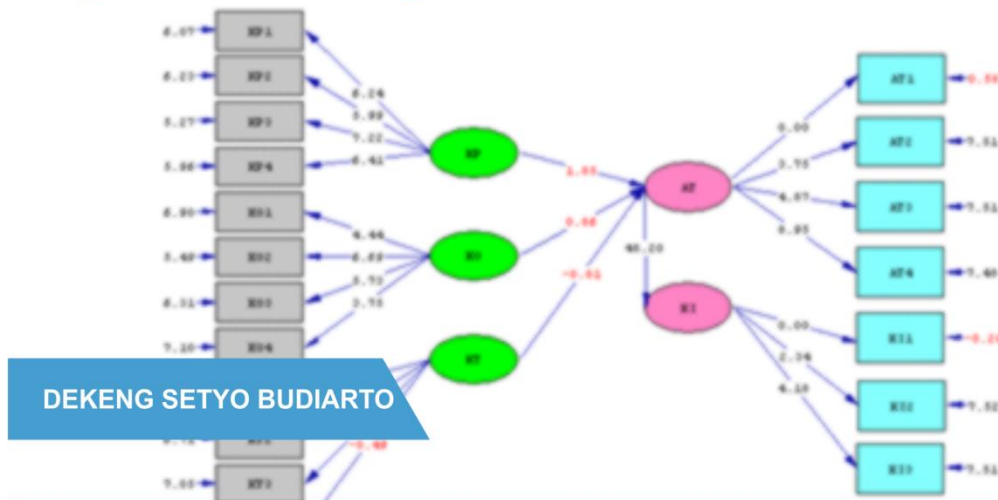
6.07 KP1
6.23 KP2
5.27 KP3
5.86 KP4
6.90 KO1
5.40 KO2
6.31 KO3
7.10 KO4
6.24
5.99
7.22
6.61
KP
4.46
6.83
5.72
3.73
KO
KT
1.55
0.56
-0.61
AT
40.20
KI
0.00
3.76
4.07
6.95
AT1 -0.5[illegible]
AT2 7.51
AT3 7.51
AT4 7.40
0.00
2.36
4.10
KI1 -0.2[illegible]
KI2 7.52
KI3 7.51
DEKENG SETYO BUDIARTO
-0.48
7.03 KT3